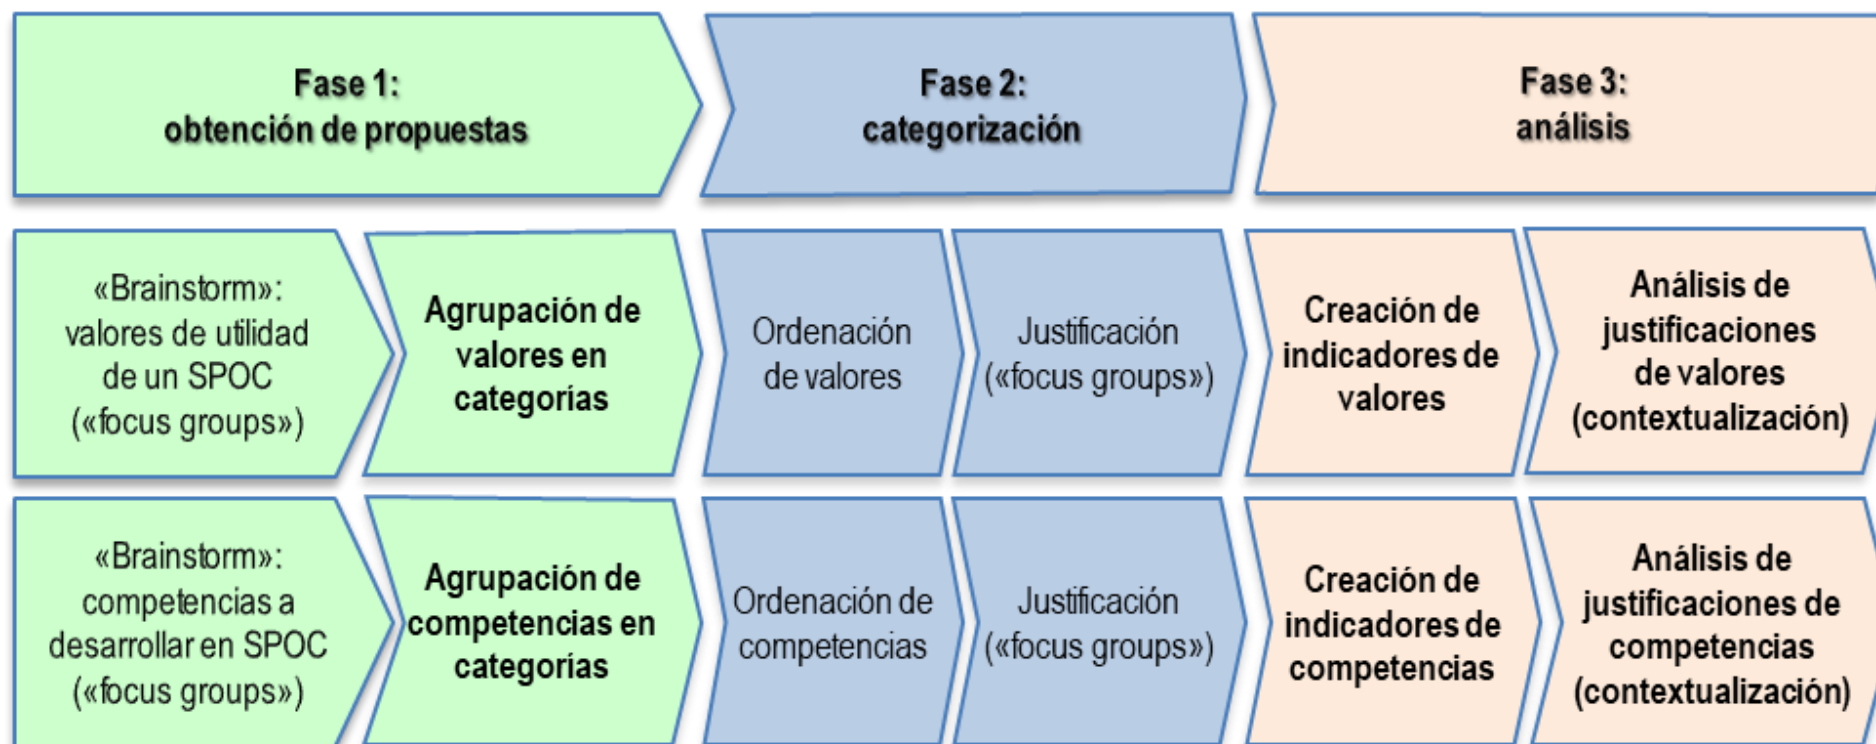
Fase 1:
obtención de propuestas

Fase 2:
categorización

Fase 3:
análisis

«Brainstorm»: valores de utilidad de un SPOC («focus groups»)

Agrupación de valores en categorías

Ordenación de valores

Justificación («focus groups»)

Creación de indicadores de valores

Análisis de justificaciones de valores (contextualización)

«Brainstorm»: competencias a desarrollar en SPOC («focus groups»)

Agrupación de competencias en categorías

Ordenación de competencias

Justificación («focus groups»)

Creación de indicadores de competencias

Análisis de justificaciones de competencias (contextualización)